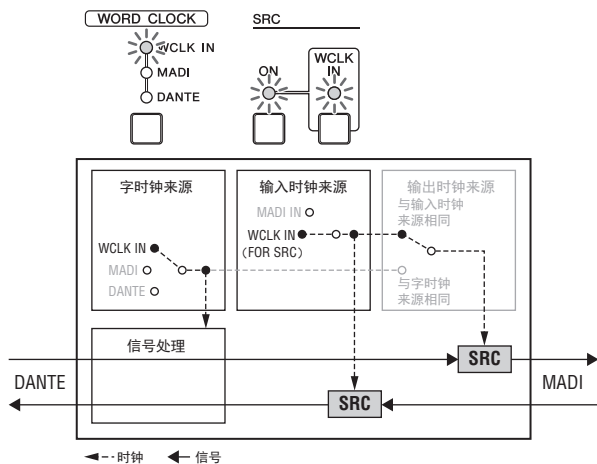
WORD CLOCK
WCLK IN
MADI
DANTE

SRC
ON
WCLK IN

字时钟来源
WCLK IN
MADI
DANTE

输入时钟来源
MADI IN
WCLK IN
(FOR SRC)

输出时钟来源
与输入时钟来源相同
与字时钟来源相同

信号处理

SRC
SRC

DANTE
MADI

时钟
信号